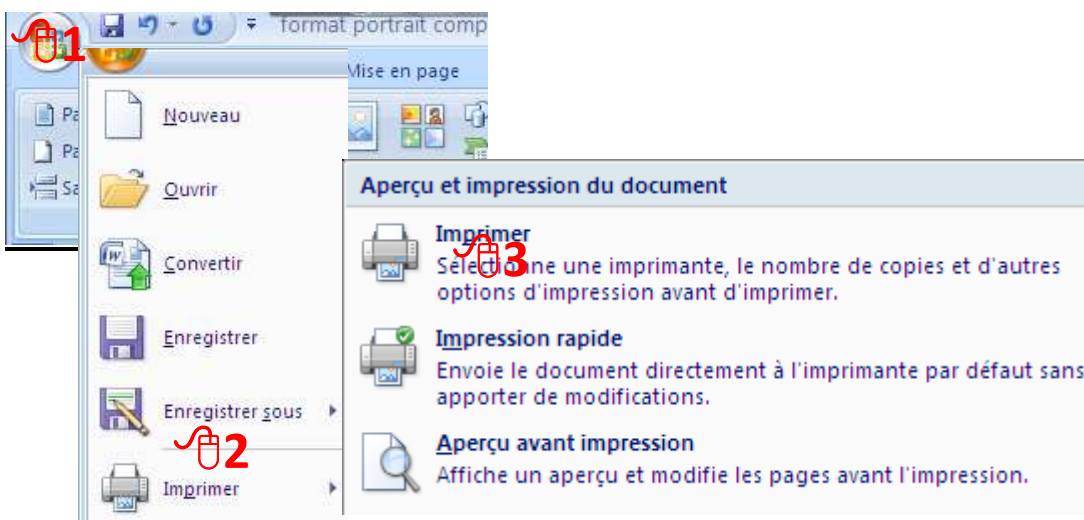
1

format portrait comp

Mise en page

Pa
Pa
Sa

Nouveau

Ouvrir

Convertir

Enregistrer

Enregistrer sous

2

Imprimer

Aperçu et impression du document

Imprimer

3

Sélectionne une imprimante, le nombre de copies et d'autres options d'impression avant d'imprimer.

Impression rapide

Envoie le document directement à l'imprimante par défaut sans apporter de modifications.

Aperçu avant impression

Affiche un aperçu et modifie les pages avant l'impression.